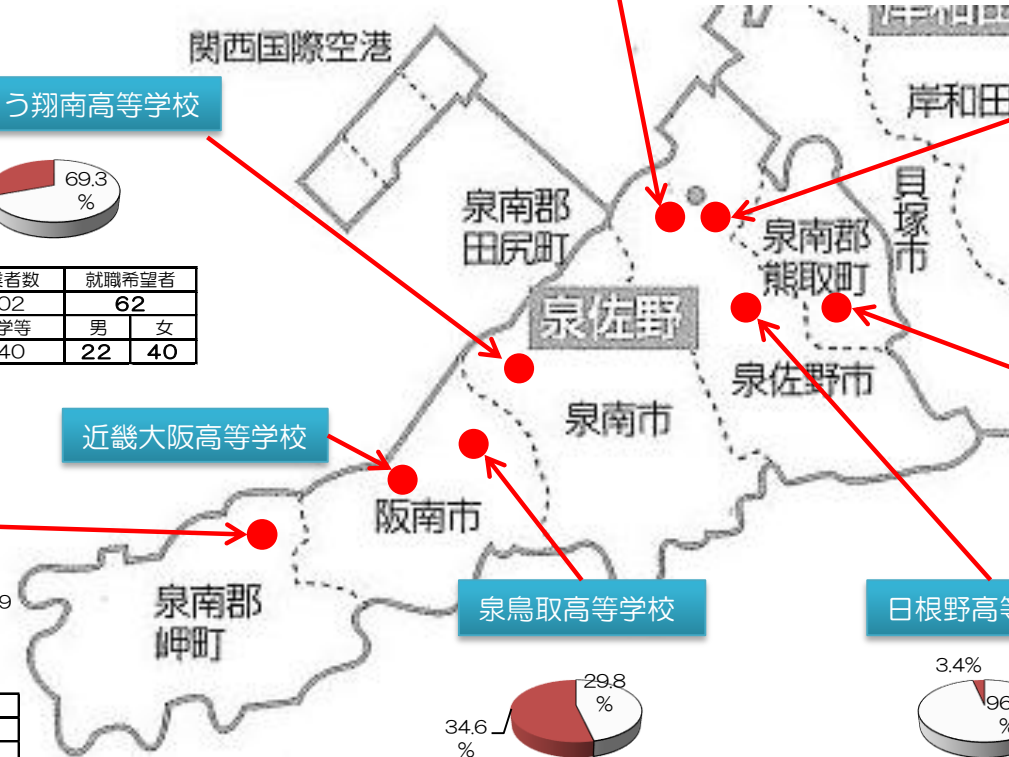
関西国際空港

う翔南高等学校

69.3 %

| 者数 | 就職希望者 | |
|---|---|---|
| 02 | 62 | |
| 学等 | 男 | 女 |
| 40 | 22 | 40 |

岸和田

泉南郡 田尻町

貝塚市

泉南郡 熊取町

泉佐野

泉佐野市

泉南市

近畿大阪高等学校

阪南市

泉南郡 岬町

9

泉鳥取高等学校

29.8 %

34.6 %

日根野高等

3.4%

96 %